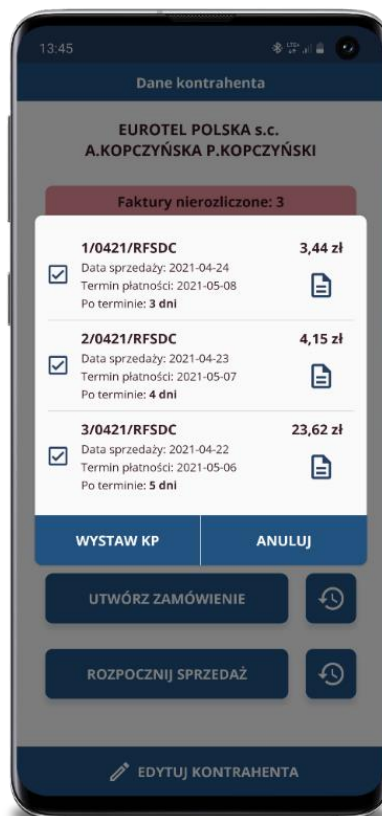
13:45

Dane kontrahenta

EUROTEL POLSKA s.c.
A.KOPCZYŃSKA P.KOPCZYŃSKI

Faktury nierozliczone: 3

1/0421/RFSDC
Data sprzedaży: 2021-04-24
Termin płatności: 2021-05-08
Po terminie: 3 dni
3,44 zł

2/0421/RFSDC
Data sprzedaży: 2021-04-23
Termin płatności: 2021-05-07
Po terminie: 4 dni
4,15 zł

3/0421/RFSDC
Data sprzedaży: 2021-04-22
Termin płatności: 2021-05-06
Po terminie: 5 dni
23,62 zł

WYSTAW KP

ANULUJ

UTWÓRZ ZAMÓWIENIE

ROZPOCZNIJ SPRZEDAŻ

EDYTUJ KONTRAHENTA